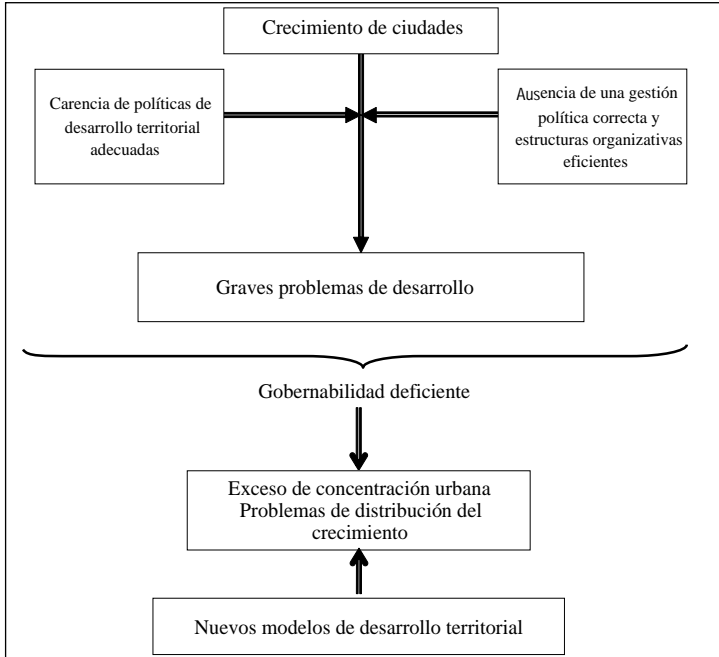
Crecimiento de ciudades

Carencia de políticas de desarrollo territorial adecuadas

Ausencia de una gestión política correcta y estructuras organizativas eficientes

Graves problemas de desarrollo

Gobernabilidad deficiente

Exceso de concentración urbana
Problemas de distribución del crecimiento

Nuevos modelos de desarrollo territorial